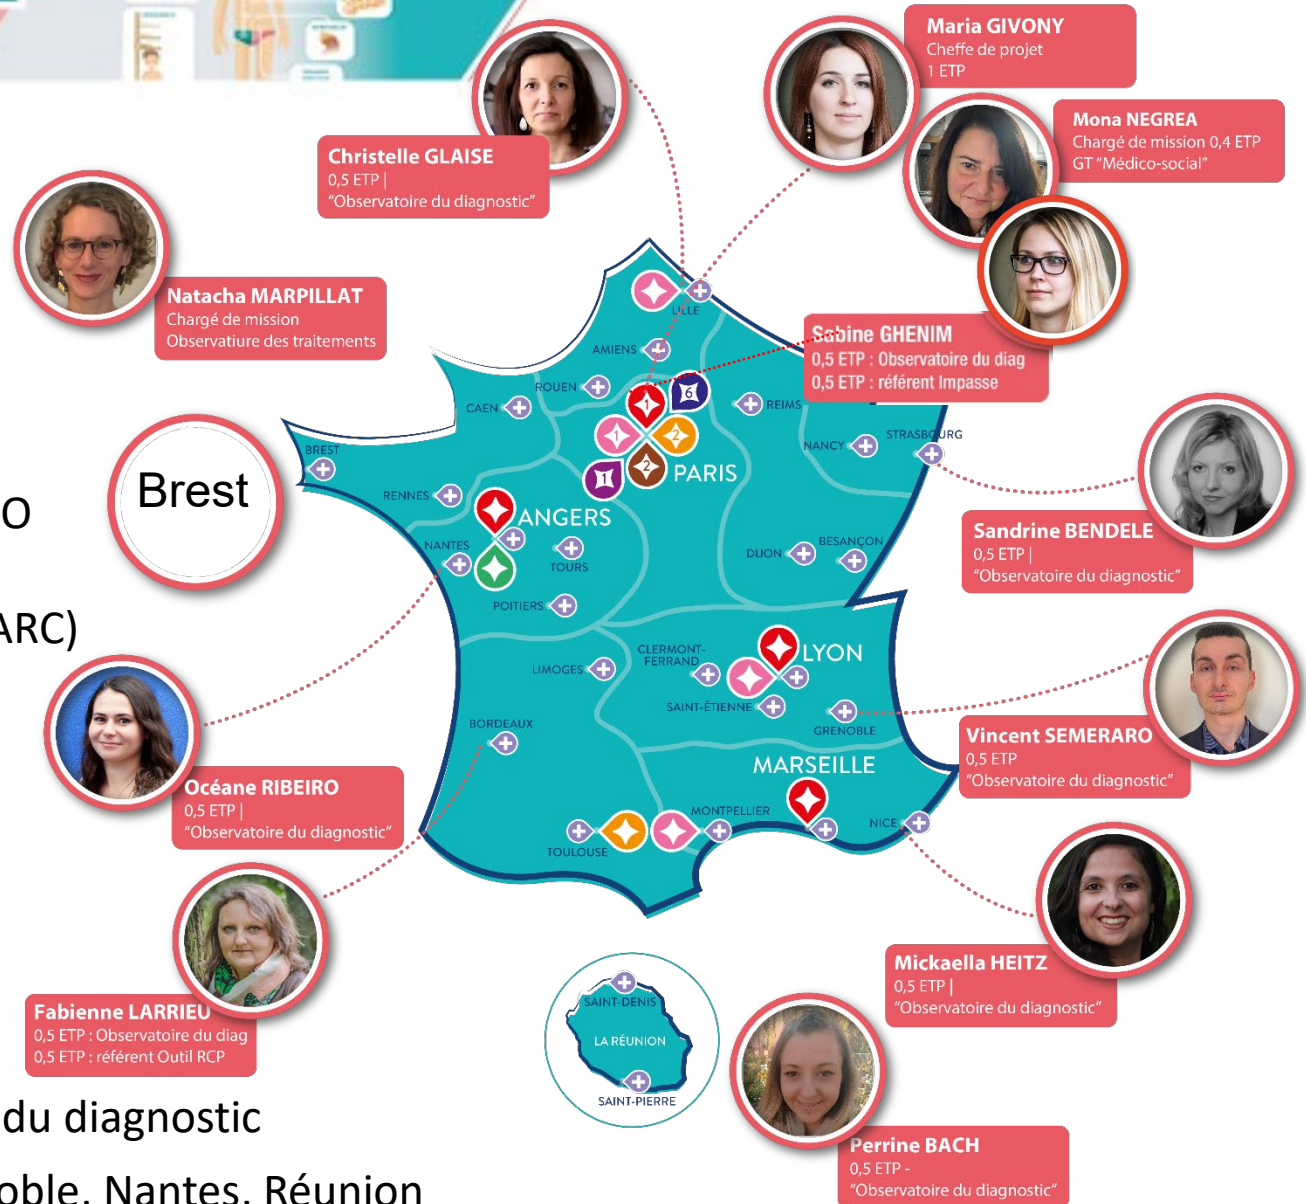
Maria GIVONY
Cheffe de projet
1 ETP

Christelle GLAISE
0,5 ETP |
"Observatoire du diagnostic"

Mona NEGREA
Chargé de mission 0,4 ETP
GT "Médico-social"

Natacha MARPILLAT
Chargé de mission
Observatiure des traitements

Sabine GHENIM
0,5 ETP : Observatoire du diag
0,5 ETP : référent Impasse

Brest

O

ARC)

Sandrine BENDELE
0,5 ETP |
"Observatoire du diagnostic"

LILLE
AMIENS
ROUEN
CAEN
REIMS
PARIS
BREST
RENNES
ANGERS
NANTES
TOURS
POITIERS
NANCY
STRASBOURG
DIJON
BESANÇON
CLERMONT-FERRAND
LYON
LIMOGES
SAINT-ÉTIENNE
GRENOBLE
BORDEAUX
MARSEILLE
MONTPELLIER
TOULOUSE
NICE
SAINT-DENIS
LA RÉUNION
SAINT-PIERRE

1
6
2
2
1

Vincent SEMERARO
0,5 ETP
"Observatoire du diagnostic"

Océane RIBEIRO
0,5 ETP |
"Observatoire du diagnostic"

Mickaella HEITZ
0,5 ETP |
"Observatoire du diagnostic"

Fabienne LARRIEU
0,5 ETP : Observatoire du diag
0,5 ETP : référent Outil RCP

Perrine BACH
0,5 ETP -
"Observatoire du diagnostic"

du diagnostic

oble, Nantes, Réunion